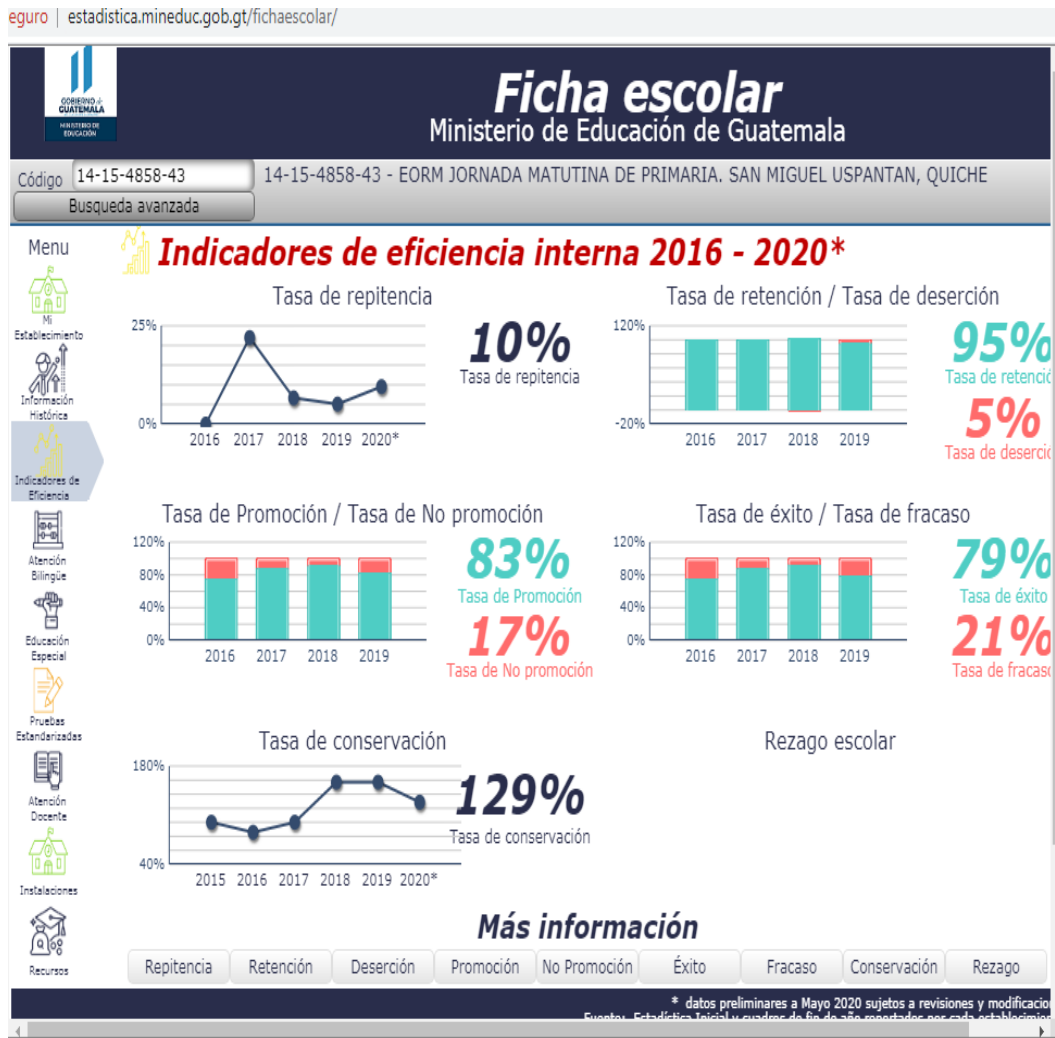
eguro | estadistica.mineduc.gob.gt/fichaescolar/

GOBIERNO de GUATEMALA
MINISTERIO DE EDUCACIÓN

Ficha escolar
Ministerio de Educación de Guatemala

Código 14-15-4858-43
14-15-4858-43 - EORM JORNADA MATUTINA DE PRIMARIA. SAN MIGUEL USPANTAN, QUICHE
Busqueda avanzada

Menu
Mi Establecimiento
Información Histórica
Indicadores de Eficiencia
Atención Bilingüe
Educación Especial
Pruebas Estandarizadas
Atención Docente
Instalaciones
Recursos

Indicadores de eficiencia interna 2016 - 2020*

Tasa de repitencia
25%
0%
2016 2017 2018 2019 2020*
10%
Tasa de repitencia

Tasa de retención / Tasa de deserción
120%
-20%
2016 2017 2018 2019
95%
Tasa de retenció
5%
Tasa de deserció

Tasa de Promoción / Tasa de No promoción
120%
80%
40%
0%
2016 2017 2018 2019
83%
Tasa de Promoción
17%
Tasa de No promoción

Tasa de éxito / Tasa de fracaso
120%
80%
40%
0%
2016 2017 2018 2019
79%
Tasa de éxito
21%
Tasa de fracaso

Tasa de conservación
180%
40%
2015 2016 2017 2018 2019 2020*
129%
Tasa de conservación

Rezago escolar

Más información
Repitencia | Retención | Deserción | Promoción | No Promoción | Éxito | Fracaso | Conservación | Rezago

* datos preliminares a Mayo 2020 sujetos a revisiones y modificacio
Fuente: Estadística Inicial y cuadros de fin de año reportados por cada establecimi